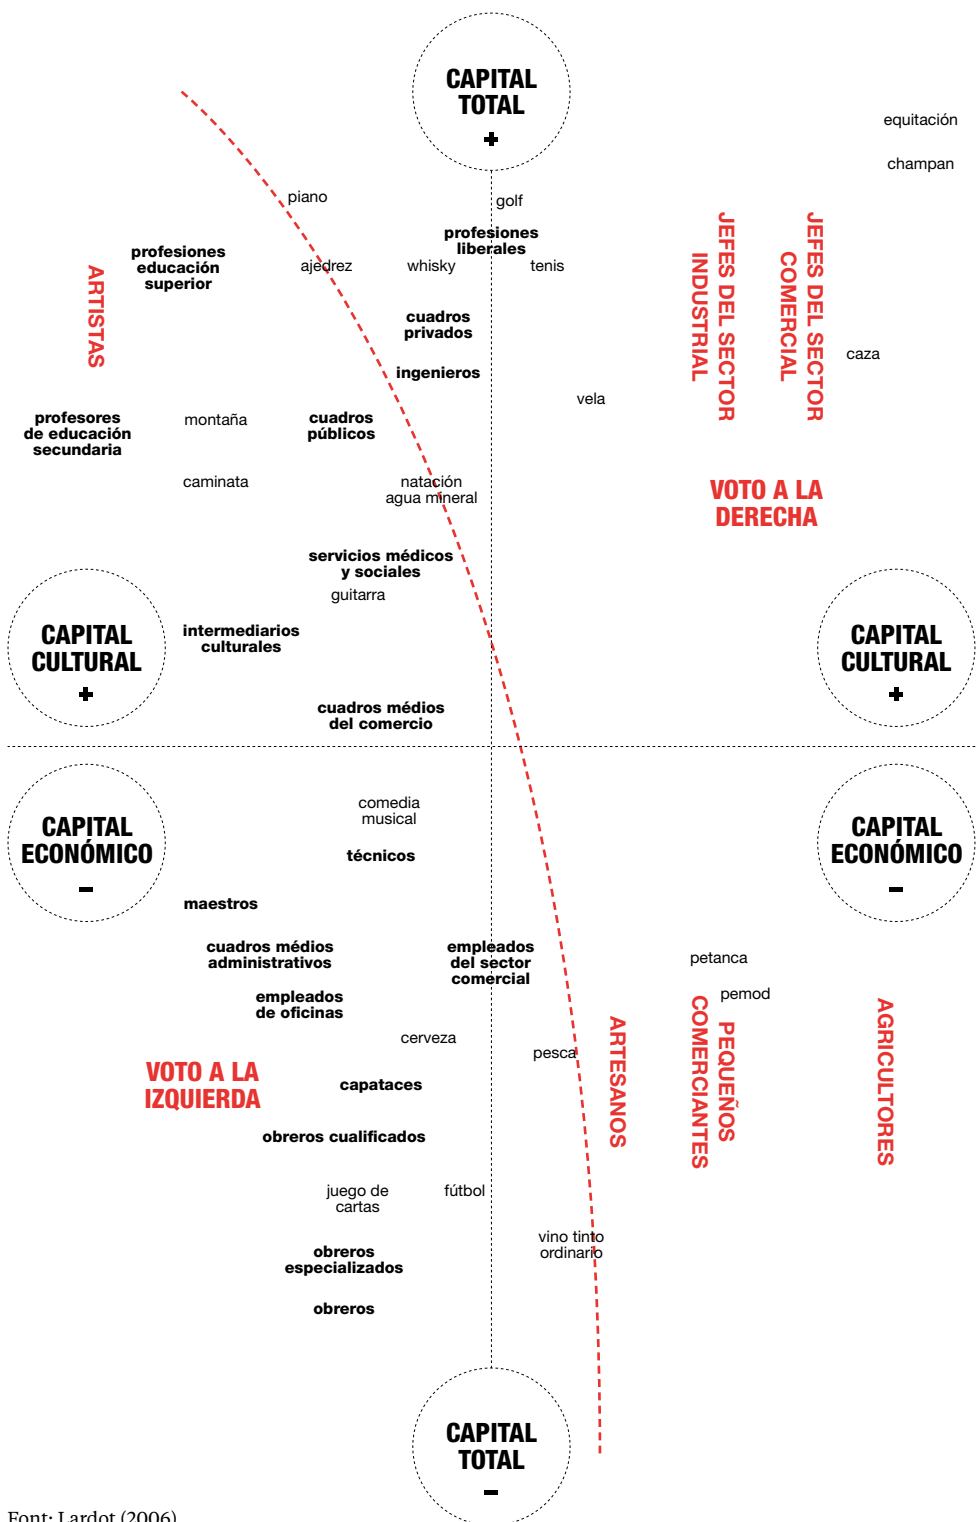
CAPITAL TOTAL
+

equitación

champan

piano

golf

profesiones liberales

profesiones educación superior

ajedrez

whisky

tenis

JEFES DEL SECTOR INDUSTRIAL

JEFES DEL SECTOR COMERCIAL

ARTISTAS

cuadros privados

caza

ingenieros

vela

profesores de educación secundaria

montaña

cuadros públicos

caminata

natación agua mineral

VOTO A LA DERECHA

servicios médicos y sociales

guitarra

CAPITAL CULTURAL
+

intermediarios culturales

CAPITAL CULTURAL
+

cuadros médios del comercio

CAPITAL ECONÓMICO
−

comedia musical

CAPITAL ECONÓMICO
−

técnicos

maestros

cuadros médios administrativos

empleados del sector comercial

petanca

pemod

empleados de oficinas

cerveza

pesca

ARTESANOS

PEQUEÑOS COMERCIANTES

AGRICULTORES

VOTO A LA IZQUIERDA

capataces

obreros cualificados

juego de cartas

fútbol

vino tinto ordinario

obreros especializados

obreros

CAPITAL TOTAL
−

Font: Lardot (2006)